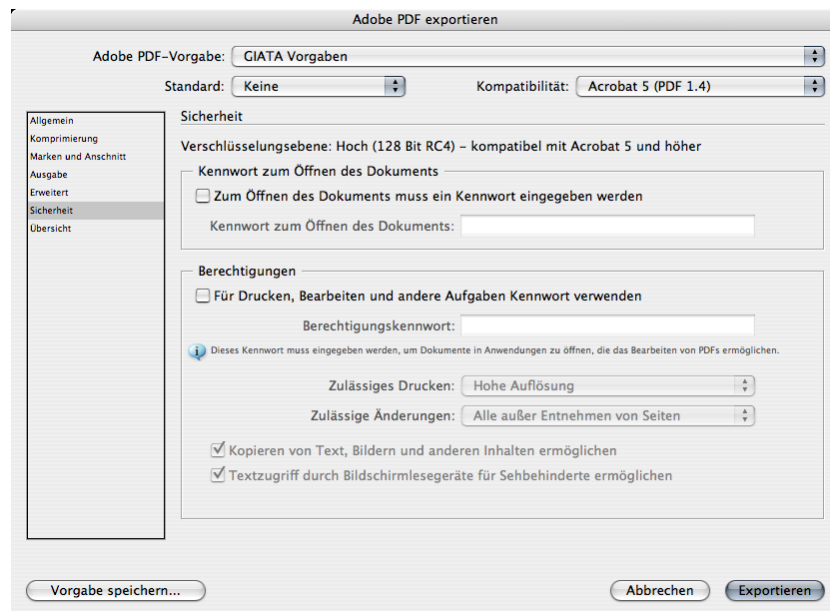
Adobe PDF exportieren

Adobe PDF-Vorgabe: GIATA Vorgaben

Standard: Keine

Kompatibilität: Acrobat 5 (PDF 1.4)

Allgemein
Komprimierung
Marken und Anschnitt
Ausgabe
Erweitert
Sicherheit
Übersicht

Sicherheit

Verschlüsselungsebene: Hoch (128 Bit RC4) - kompatibel mit Acrobat 5 und höher

Kennwort zum Öffnen des Dokuments

Zum Öffnen des Dokuments muss ein Kennwort eingegeben werden

Kennwort zum Öffnen des Dokuments:

Berechtigungen

Für Drucken, Bearbeiten und andere Aufgaben Kennwort verwenden

Berechtigungskennwort:

Dieses Kennwort muss eingegeben werden, um Dokumente in Anwendungen zu öffnen, die das Bearbeiten von PDFs ermöglichen.

Zulässiges Drucken: Hohe Auflösung

Zulässige Änderungen: Alle außer Entnehmen von Seiten

Kopieren von Text, Bildern und anderen Inhalten ermöglichen

Textzugriff durch Bildschirmlesegeräte für Sehbehinderte ermöglichen

Vorgabe speichern...

Abbrechen

Exportieren